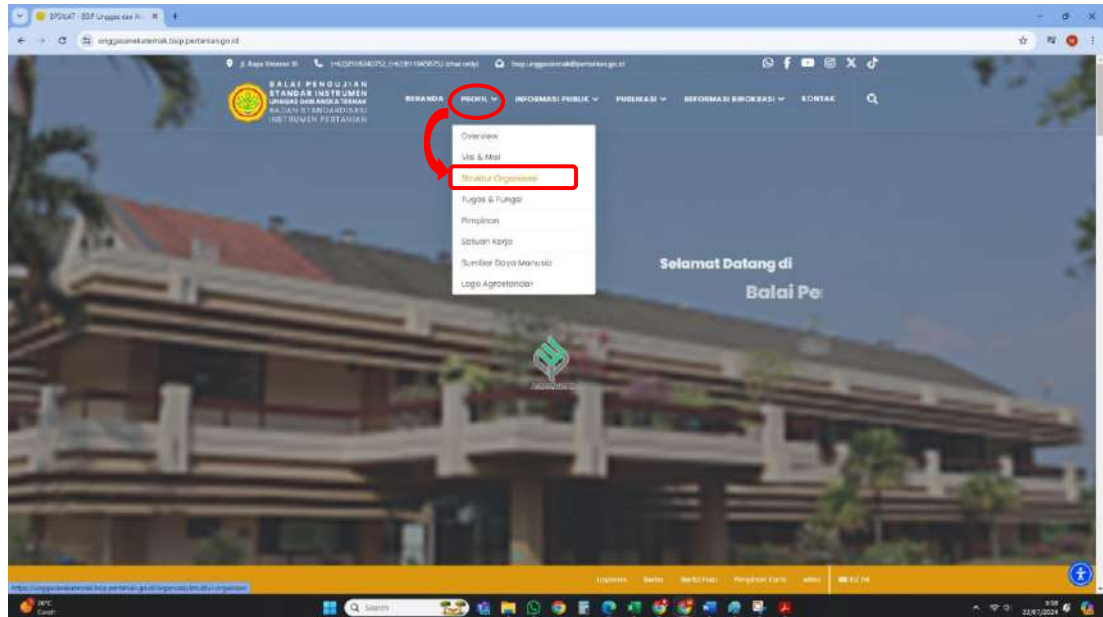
BPSIUAT - BSIP Unggas dan A... ×

unggasanekaternak.bsip.pertanian.go.id

Jl. Raya Veteran III (+62251) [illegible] (chat only) bsip.unggasaneka@pertanian.go.id

BALAI PENGUJIAN STANDAR INSTRUMEN UNGGAS DAN ANEKA TERNAK BADAN STANDARDISASI INSTRUMEN PERTANIAN

BERANDA PROFIL INFORMASI PUBLIK PUBLIKASI REFORMASI BIROKRASI KONTAK

Overview
Visi & Misi
Struktur Organisasi
Tugas & Fungsi
Pimpinan
Satuan Kerja
Sumber Daya Manusia
Logo Agrostandar

Selamat Datang di
Balai Pe

AGROSTANDAR

https://unggasanekaternak.bsip.pertanian.go.id/organisasi/struktur-organisasi

Layanan Berita Berita Foto Pimpinan Kami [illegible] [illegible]

28°C Cerah

Search

9:58 22/07/2024